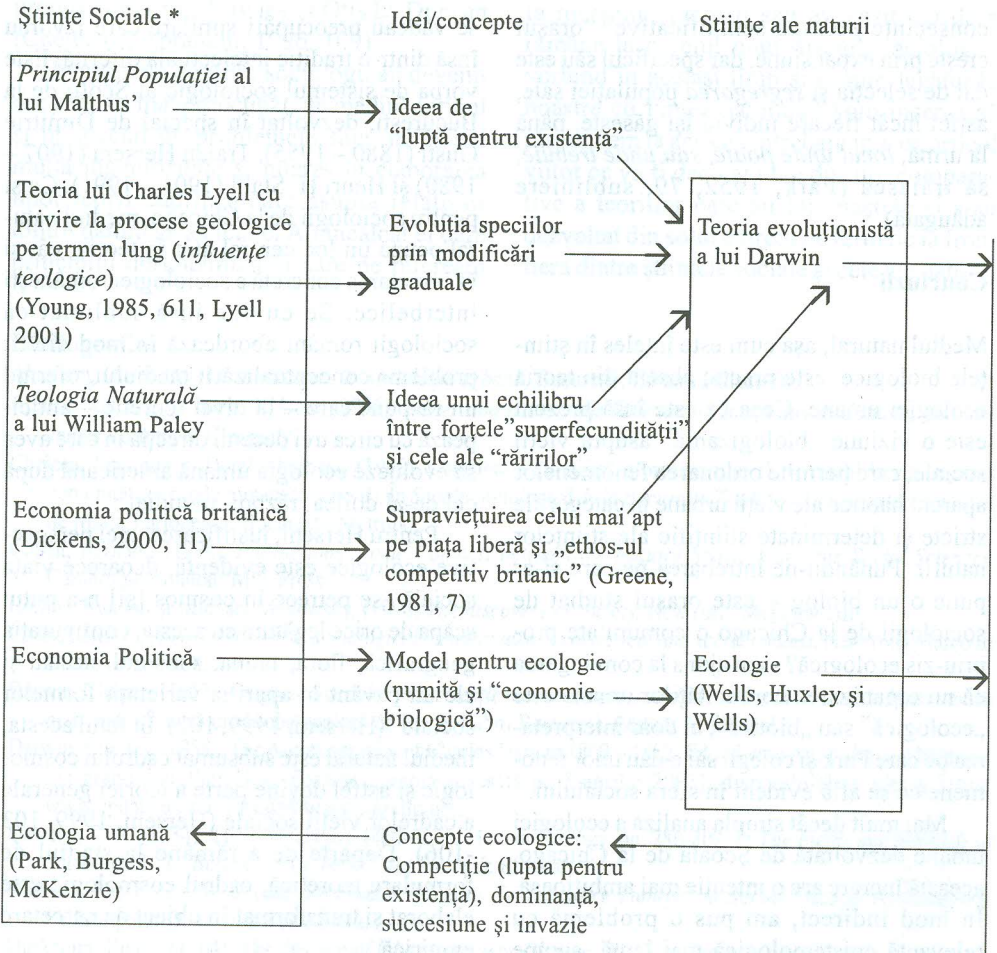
Ştiinţe Sociale *

Idei/concepte

Stiinţe ale naturii

*Principiul Populaţiei* al lui Malthus'

Ideea de "luptă pentru existenţă"

Teoria lui Charles Lyell cu privire la procese geologice pe termen lung (*influenţe teologice*) (Young, 1985, 611, Lyell 2001)

Evoluţia speciilor prin modificări graduale

Teoria evoluţionistă a lui Darwin

*Teologia Naturală* a lui William Paley

Ideea unui echilibru între forţele"superfecundităţii" şi cele ale "răririlor"

Economia politică britanică (Dickens, 2000, 11)

Supravieţuirea celui mai apt pe piaţa liberă şi „ethos-ul competitiv britanic" (Greene, 1981, 7)

Economia Politică

Model pentru ecologie (numită şi "economie biologică")

Ecologie (Wells, Huxley şi Wells)

Ecologia umană (Park, Burgess, McKenzie)

Concepte ecologice: Competiţie (lupta pentru existenţă), dominanţă, succesiune şi invazie